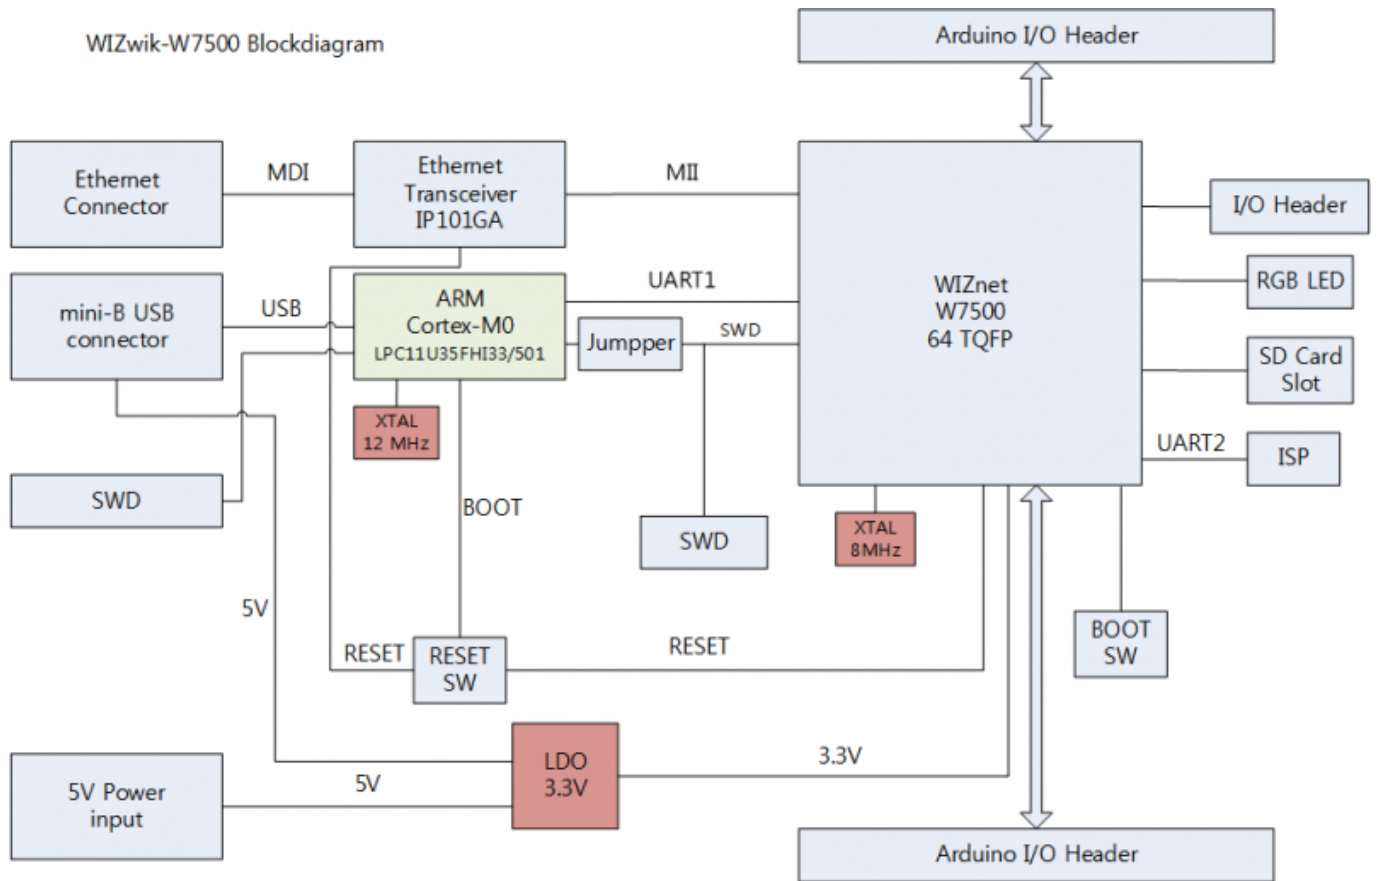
WIZwik-W7500 Blockdiagram

Arduino I/O Header

Ethernet Connector

MDI

Ethernet Transceiver IP101GA

MII

WIZnet W7500 64 TQFP

I/O Header

mini-B USB connector

USB

ARM Cortex-M0 LPC11U35FHI33/501

UART1

RGB LED

Jumpper

SWD

SD Card Slot

XTAL 12 MHz

UART2

ISP

SWD

BOOT

SWD

XTAL 8MHz

5V

BOOT SW

RESET

RESET SW

RESET

LDO 3.3V

3.3V

5V Power input

5V

Arduino I/O Header